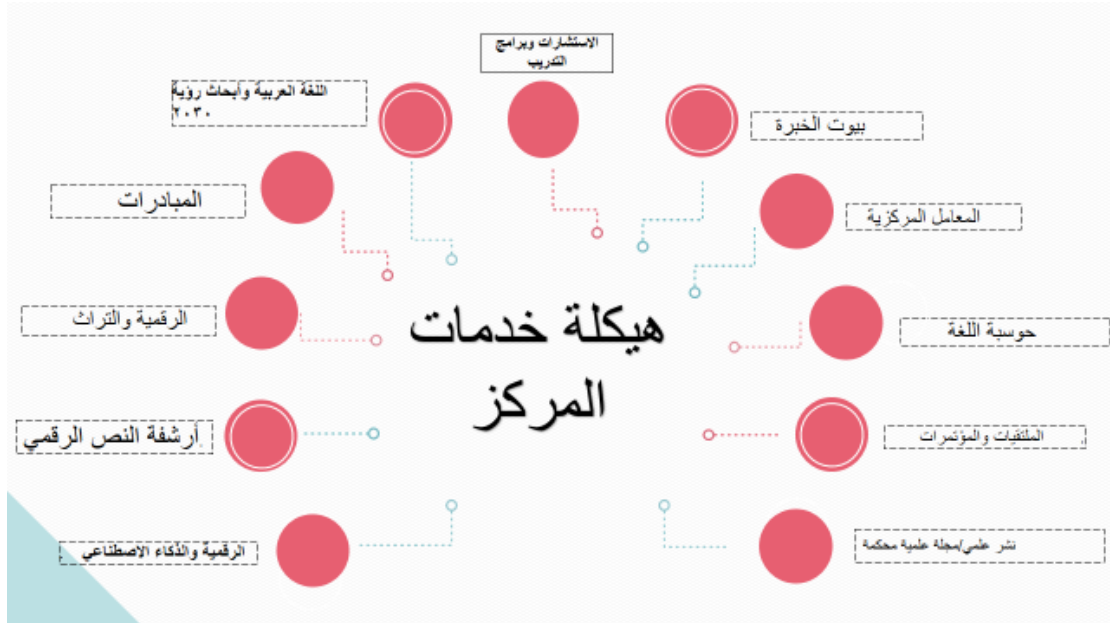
هيكلة خدمات المركز

الاستشارات وبرامج التدريب

اللغة العربية وأبحاث رؤية ٢٠٣٠

بيوت الخبرة

المبادرات

المعامل المركزية

الرقمية والتراث

حوسبة اللغة

أرشفة النص الرقمي

الملتقيات والمؤتمرات

الرقمية والذكاء الاصطناعي

نشر علمي/مجلة علمية محكمة